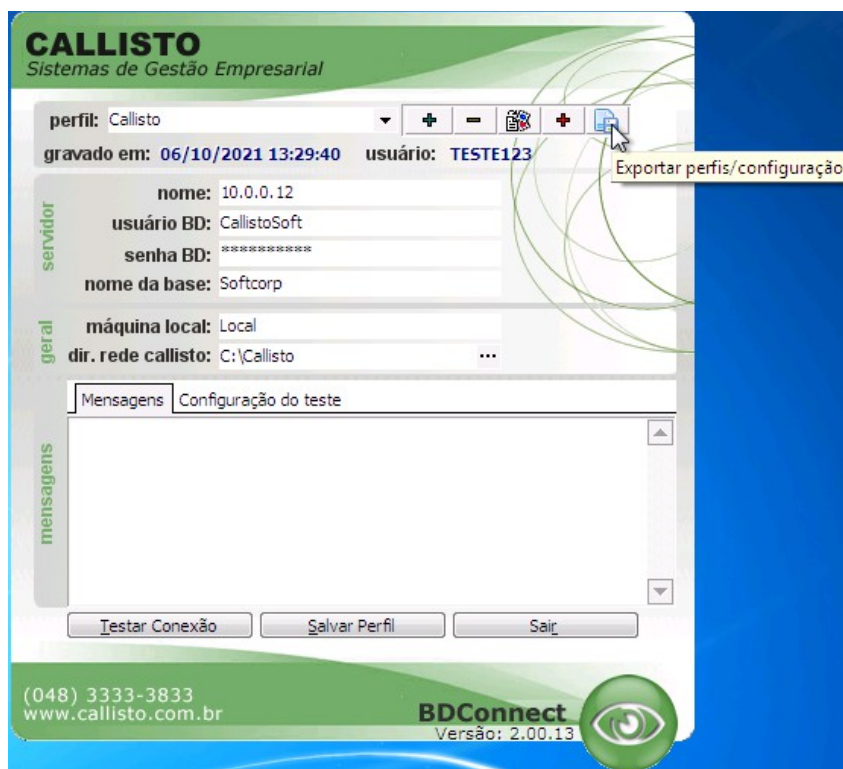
CALLISTO
Sistemas de Gestão Empresarial

perfil: Callisto

Exportar perfis/configuração

gravado em: 06/10/2021 13:29:40 usuário: TESTE123

servidor

nome: 10.0.0.12
usuário BD: CallistoSoft
senha BD: ************
nome da base: Softcorp

geral

máquina local: Local
dir. rede callisto: C:\Callisto ...

mensagens

Mensagens | Configuração do teste

Testar Conexão | Salvar Perfil | Sair

(048) 3333-3833
www.callisto.com.br

BDConnect
Versão: 2.00.13